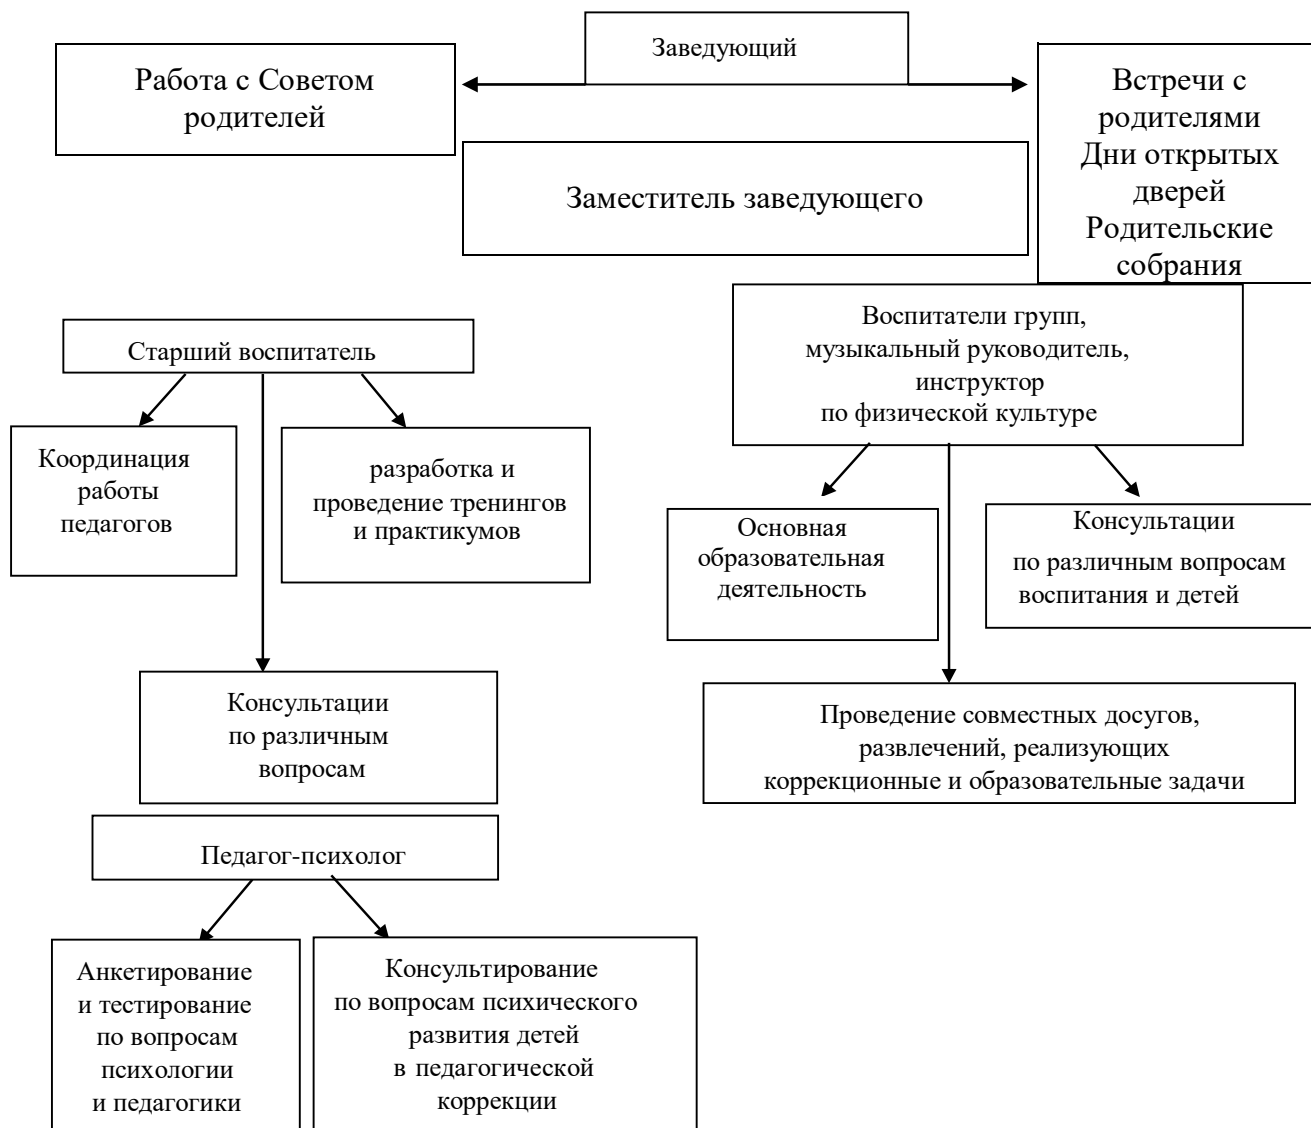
Заведующий

Работа с Советом родителей

Встречи с родителями Дни открытых дверей Родительские собрания

Заместитель заведующего

Старший воспитатель

Координация работы педагогов

разработка и проведение тренингов и практикумов

Консультации по различным вопросам

Педагог-психолог

Анкетирование и тестирование по вопросам психологии и педагогики

Консультирование по вопросам психического развития детей в педагогической коррекции

Воспитатели групп, музыкальный руководитель, инструктор по физической культуре

Основная образовательная деятельность

Консультации по различным вопросам воспитания и детей

Проведение совместных досугов, развлечений, реализующих коррекционные и образовательные задачи